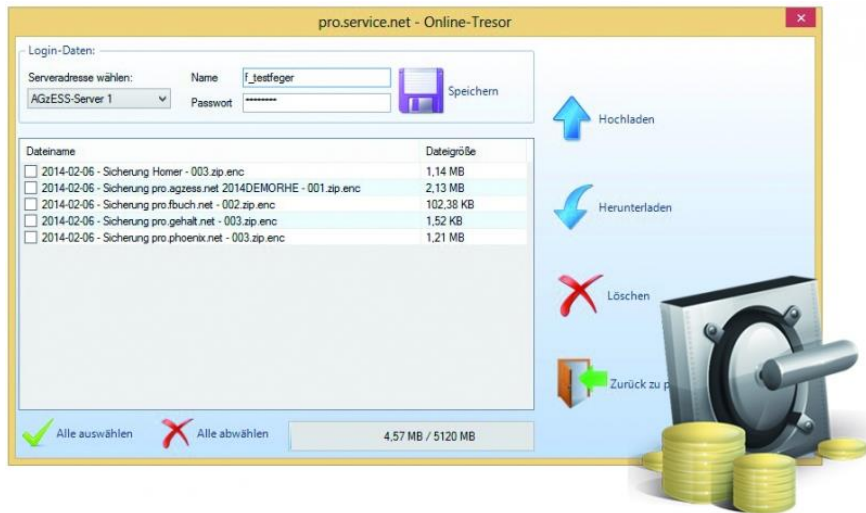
pro.service.net - Online-Tresor

Login-Daten:

Serveradresse wählen:
AGzESS-Server 1

Name f_testfeger
Passwort ••••••••

Speichern

| Dateiname | Dateigröße |
|---|---|
| 2014-02-06 - Sicherung Homer - 003.zip.enc | 1,14 MB |
| 2014-02-06 - Sicherung pro.agzess.net 2014DEMORHE - 001.zip.enc | 2,13 MB |
| 2014-02-06 - Sicherung pro.fbuch.net - 002.zip.enc | 102,38 KB |
| 2014-02-06 - Sicherung pro.gehalt.net - 003.zip.enc | 1,52 KB |
| 2014-02-06 - Sicherung pro.phoenix.net - 003.zip.enc | 1,21 MB |

Hochladen

Herunterladen

Löschen

Zurück zu p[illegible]

Alle auswählen

Alle abwählen

4,57 MB / 5120 MB